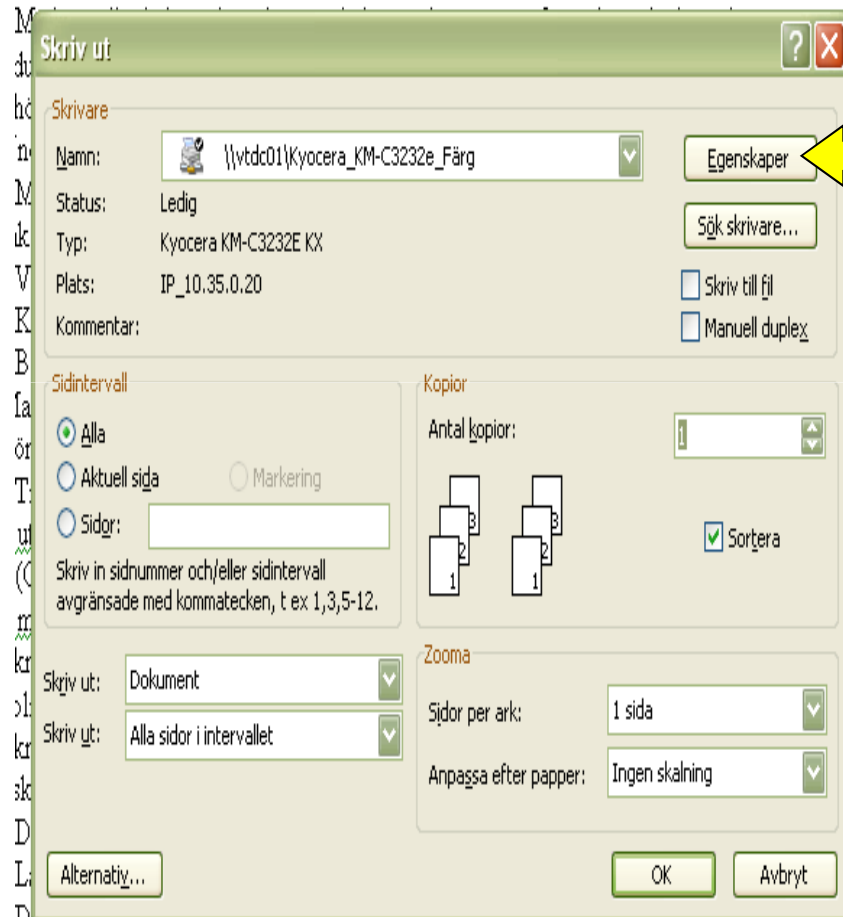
Skriv ut

Skrivare

Namn: \\vtdc01\Kyocera_KM-C3232e_Färg

Egenskaper

Status: Ledig

Typ: Kyocera KM-C3232E KX

Sök skrivare...

Plats: IP_10.35.0.20

Skriv till fil

Kommentar:

Manuell duplex

Sidintervall

Alla

Aktuell sida

Markering

Sidor:

Skriv in sidnummer och/eller sidintervall avgränsade med kommatecken, t ex 1,3,5-12.

Kopior

Antal kopior: 1

3 2 1 3 2 1

Sortera

Skriv ut: Dokument

Skriv ut: Alla sidor i intervallet

Zooma

Sidor per ark: 1 sida

Anpassa efter papper: Ingen skalning

Alternativ...

OK

Avbryt